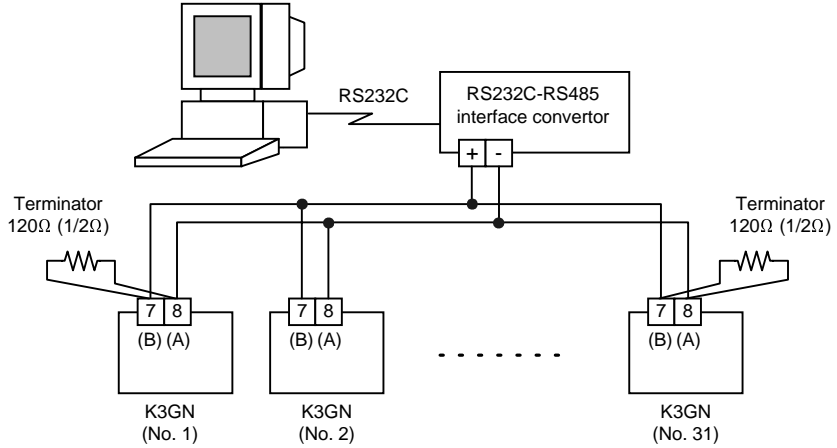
RS232C

RS232C-RS485 interface convertor

+ -

Terminator $120\Omega$ $(1/2\Omega)$

Terminator $120\Omega$ $(1/2\Omega)$

7 8

(B) (A)

7 8

(B) (A)

7 8

(B) (A)

K3GN (No. 1)

K3GN (No. 2)

K3GN (No. 31)